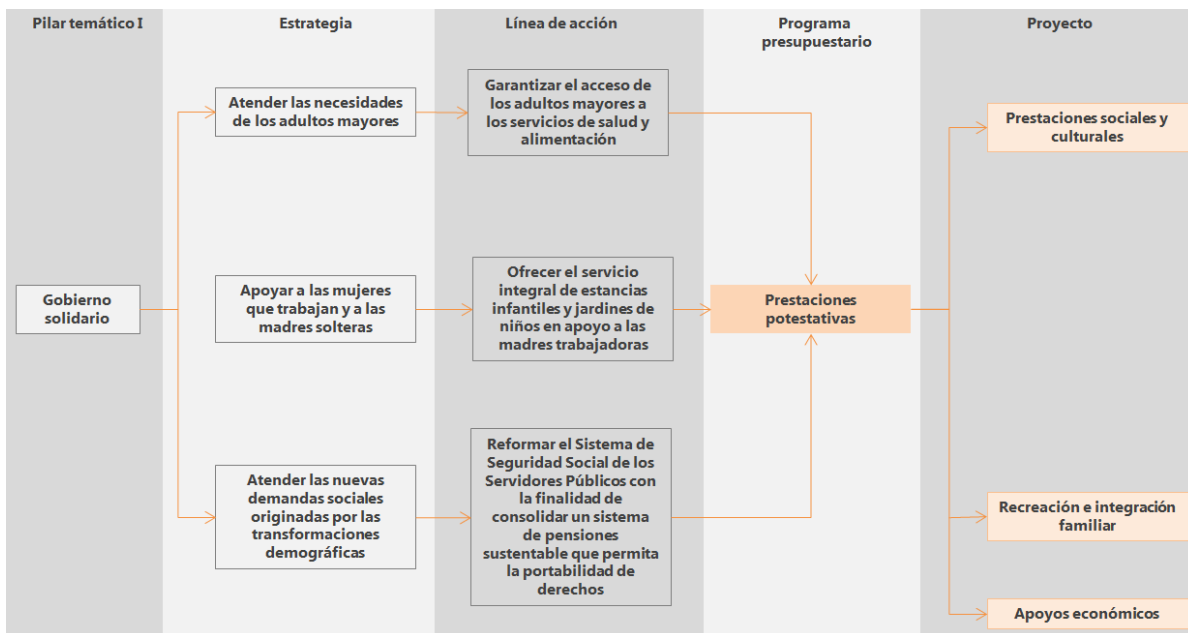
| Pilar temático I | Estrategia | Línea de acción | Programa presupuestario | Proyecto |
|---|---|---|---|---|
| Gobierno solidario | Atender las necesidades de los adultos mayores | Garantizar el acceso de los adultos mayores a los servicios de salud y alimentación | Prestaciones potestativas | Prestaciones sociales y culturales |
| | Apoyar a las mujeres que trabajan y a las madres solteras | Ofrecer el servicio integral de estancias infantiles y jardines de niños en apoyo a las madres trabajadoras | | Recreación e integración familiar |
| | Atender las nuevas demandas sociales originadas por las transformaciones demográficas | Reformar el Sistema de Seguridad Social de los Servidores Públicos con la finalidad de consolidar un sistema de pensiones sustentable que permita la portabilidad de derechos | | Apoyos económicos |